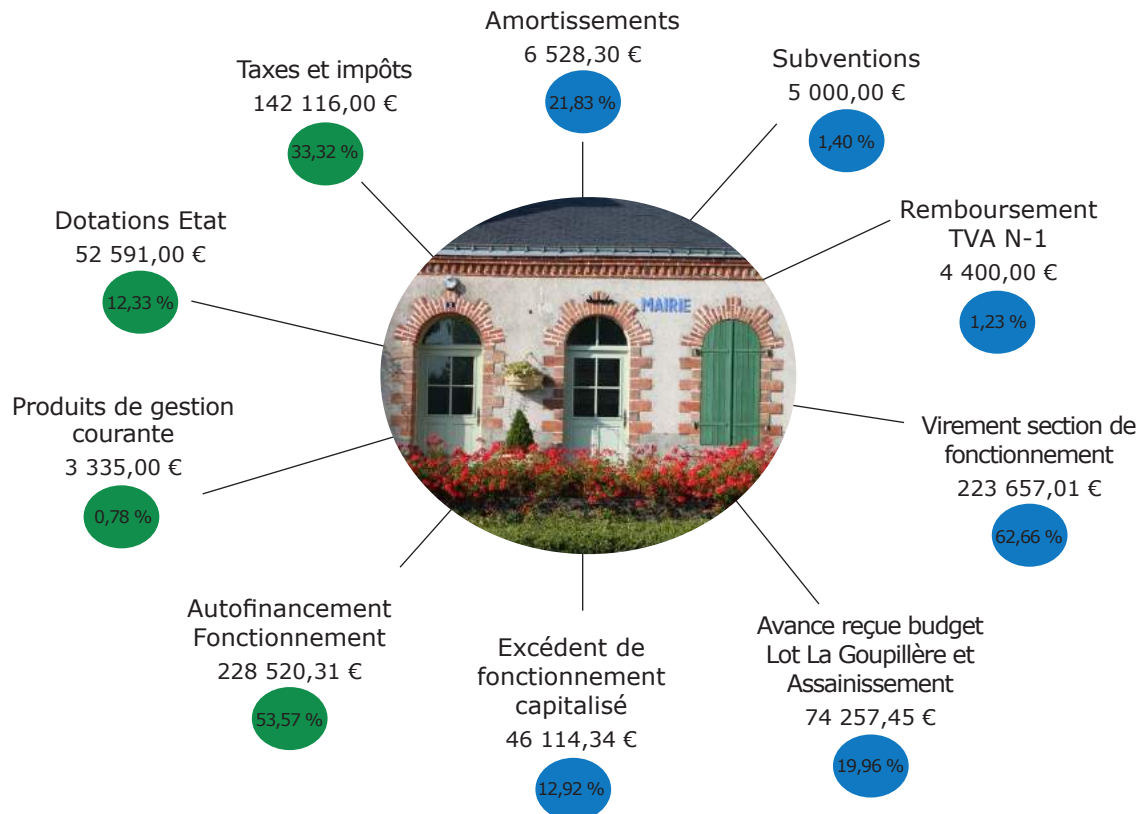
Amortissements
6 528,30 €
21,83 %

Subventions
5 000,00 €
1,40 %

Taxes et impôts
142 116,00 €
33,32 %

Dotations Etat
52 591,00 €
12,33 %

Remboursement TVA N-1
4 400,00 €
1,23 %

MAIRIE

Produits de gestion courante
3 335,00 €
0,78 %

Virement section de fonctionnement
223 657,01 €
62,66 %

Autofinancement Fonctionnement
228 520,31 €
53,57 %

Excédent de fonctionnement capitalisé
46 114,34 €
12,92 %

Avance reçue budget Lot La Goupillère et Assainissement
74 257,45 €
19,96 %